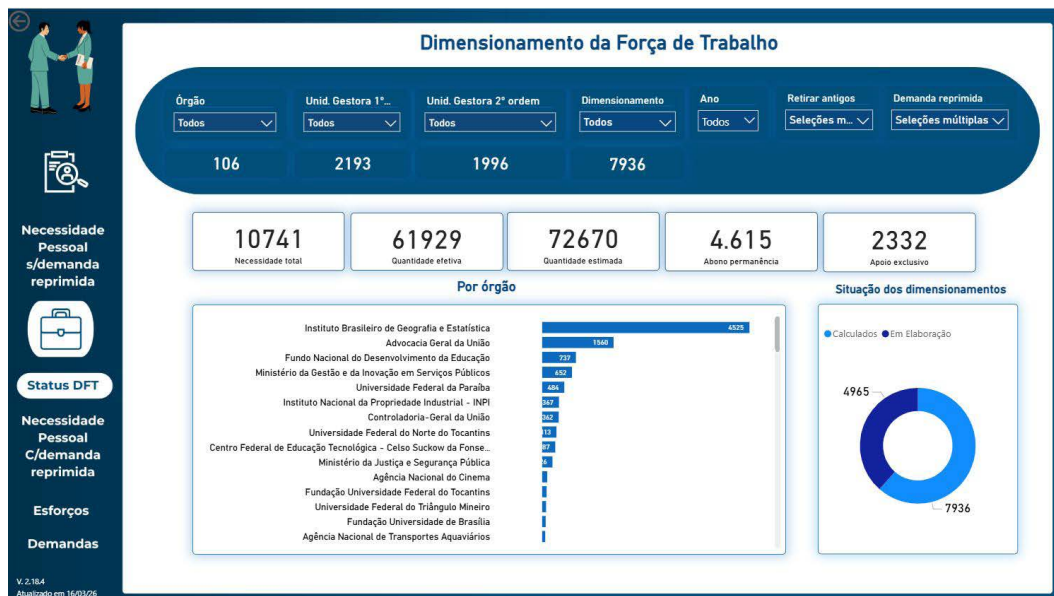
Dimensionamento da Força de Trabalho

Órgão
Todos

Unid. Gestora 1°...
Todos

Unid. Gestora 2° ordem
Todos

Dimensionamento
Todos

Ano
Todos

Retirar antigos
Seleções m...

Demanda reprimida
Seleções múltiplas

106

2193

1996

7936

10741
Necessidade total

61929
Quantidade efetiva

72670
Quantidade estimada

4.615
Abono permanência

2332
Apoio exclusivo

Por órgão

| Órgão | Valor |
|---|---|
| Instituto Brasileiro de Geografia e Estatística | 4525 |
| Advocacia Geral da União | 1560 |
| Fundo Nacional do Desenvolvimento da Educação | 737 |
| Ministério da Gestão e da Inovação em Serviços Públicos | 652 |
| Universidade Federal da Paraíba | 484 |
| Instituto Nacional da Propriedade Industrial - INPI | 367 |
| Controladoria-Geral da União | 362 |
| Universidade Federal do Norte do Tocantins | 13 |
| Centro Federal de Educação Tecnológica - Celso Suckow da Fonse... | 87 |
| Ministério da Justiça e Segurança Pública | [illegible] |
| Agência Nacional do Cinema | |
| Fundação Universidade Federal do Tocantins | |
| Universidade Federal do Triângulo Mineiro | |
| Fundação Universidade de Brasília | |
| Agência Nacional de Transportes Aquaviários | |

Situação dos dimensionamentos

Calculados
Em Elaboração

4965

7936

Necessidade Pessoal s/demanda reprimida

Status DFT

Necessidade Pessoal C/demanda reprimida

Esforços

Demandas

V. 2.18.4
Atualizado em 16/03/26